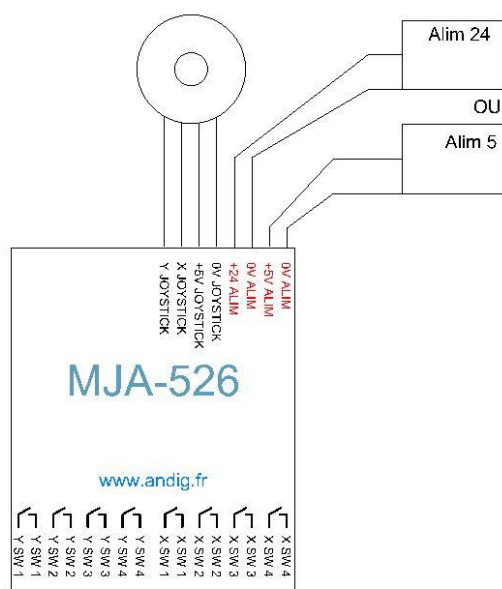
Alim 24

OU

Alim 5

Y JOYSTICK
X JOYSTICK
+5V JOYSTICK
0V JOYSTICK
+24 ALIM
0V ALIM
+5V ALIM
0V ALIM

MJA-526

www.andig.fr

Y SW 1
Y SW 1
Y SW 2
Y SW 2
Y SW 3
Y SW 3
Y SW 4
Y SW 4
X SW 1
X SW 1
X SW 2
X SW 2
X SW 3
X SW 3
X SW 4
X SW 4